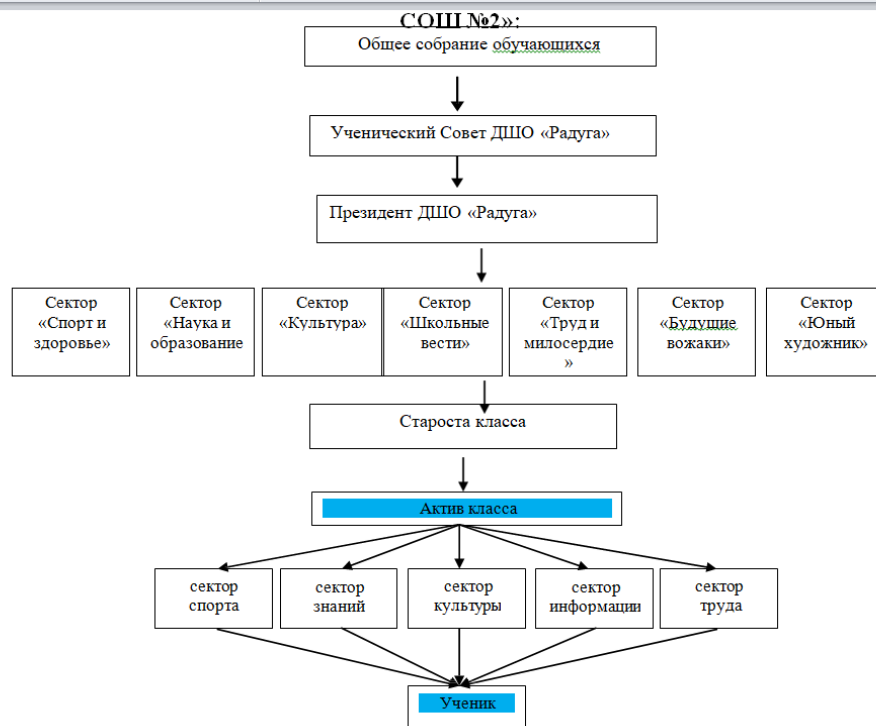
СОШ №2»:

Общее собрание обучающихся

Ученический Совет ДШО «Радуга»

Президент ДШО «Радуга»

Сектор «Спорт и здоровье»

Сектор «Наука и образование

Сектор «Культура»

Сектор «Школьные вести»

Сектор «Труд и милосердие »

Сектор «Будущие вожаки»

Сектор «Юный художник»

Староста класса

Актив класса

сектор спорта

сектор знаний

сектор культуры

сектор информации

сектор труда

Ученик